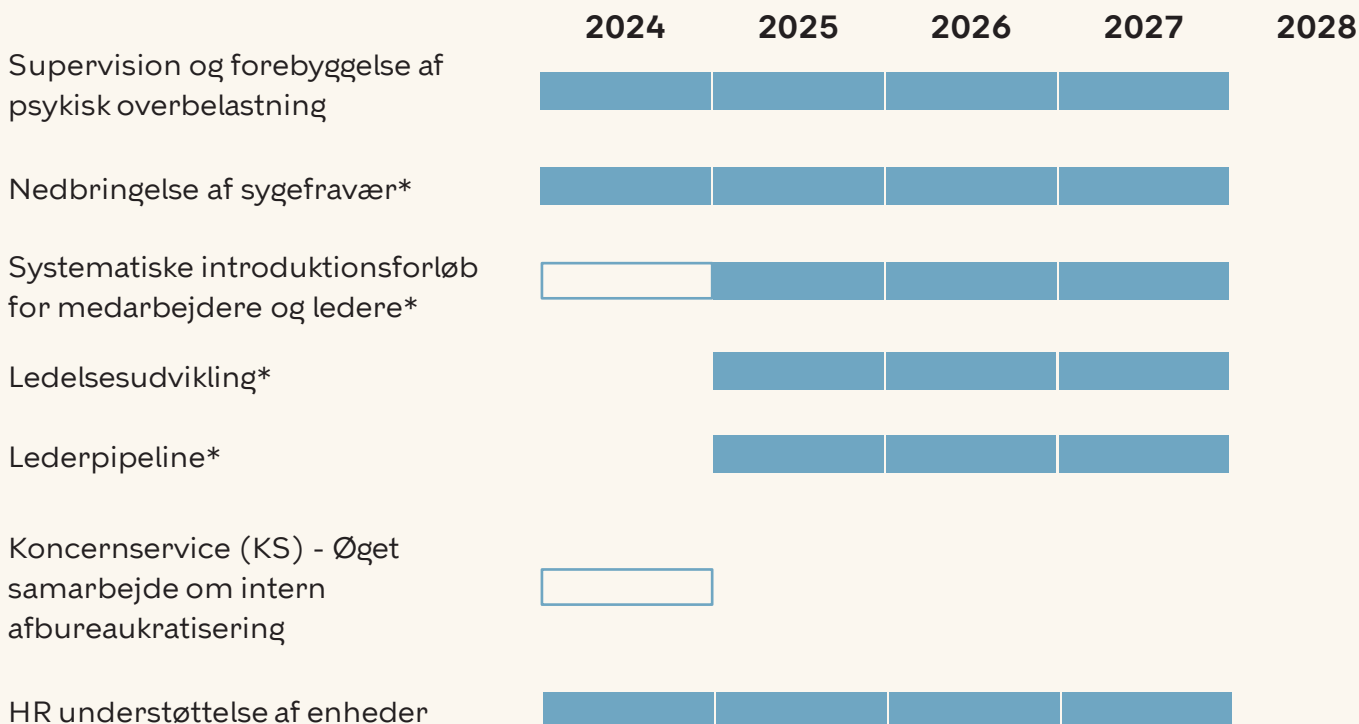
2024 2025 2026 2027 2028

Supervision og forebyggelse af psykisk overbelastning

Nedbringelse af sygefravær*

Systematiske introduktionsforløb for medarbejdere og ledere*

Ledelsesudvikling*

Lederpipeline*

Koncernservice (KS) - Øget samarbejde om intern afbureaukratisering

HR understøttelse af enheder